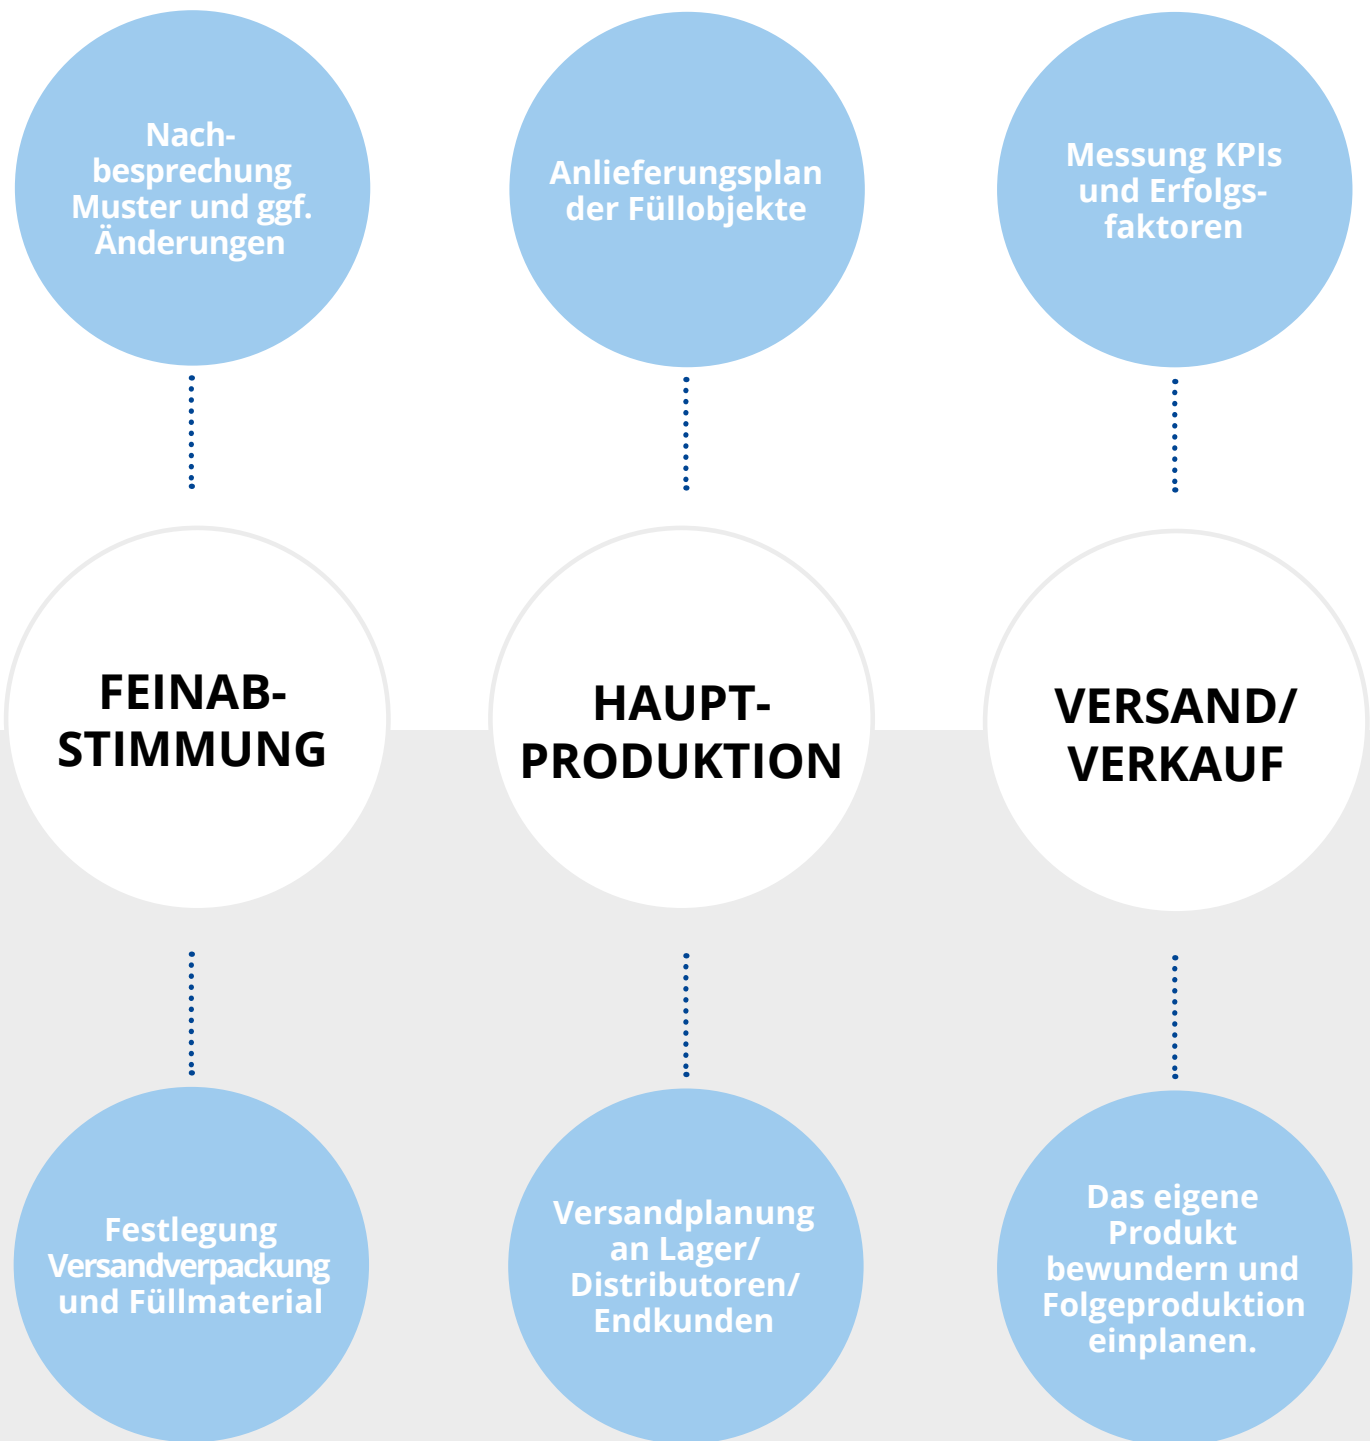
Nachbesprechung Muster und ggf. Änderungen

Anlieferungsplan der Füllobjekte

Messung KPIs und Erfolgsfaktoren

FEINABSTIMMUNG

HAUPTPRODUKTION

VERSAND/ VERKAUF

Festlegung Versandverpackung und Füllmaterial

Versandplanung an Lager/ Distributoren/ Endkunden

Das eigene Produkt bewundern und Folgeproduktion einplanen.